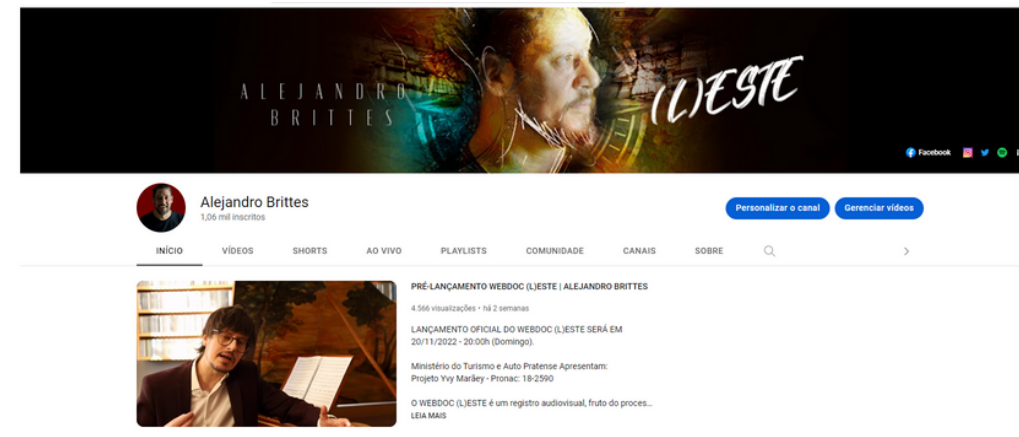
ALEJANDRO
BRITTES

(L)ESTE

Facebook

Alejandro Brittes
1,06 mil inscritos

Personalizar o canal
Gerenciar vídeos

INÍCIO
VÍDEOS
SHORTS
AO VIVO
PLAYLISTS
COMUNIDADE
CANAIS
SOBRE

PRÉ-LANÇAMENTO WEBDOC (L)ESTE | ALEJANDRO BRITTES

4.566 visualizações • há 2 semanas

LANÇAMENTO OFICIAL DO WEBDOC (L)ESTE SERÁ EM 20/11/2022 - 20:00h (Domingo).

Ministério do Turismo e Auto Pratense Apresentam:
Projeto Yvy Marãey - Pronac: 18-2590

O WEBDOC (L)ESTE é um registro audiovisual, fruto do proces...
LEIA MAIS